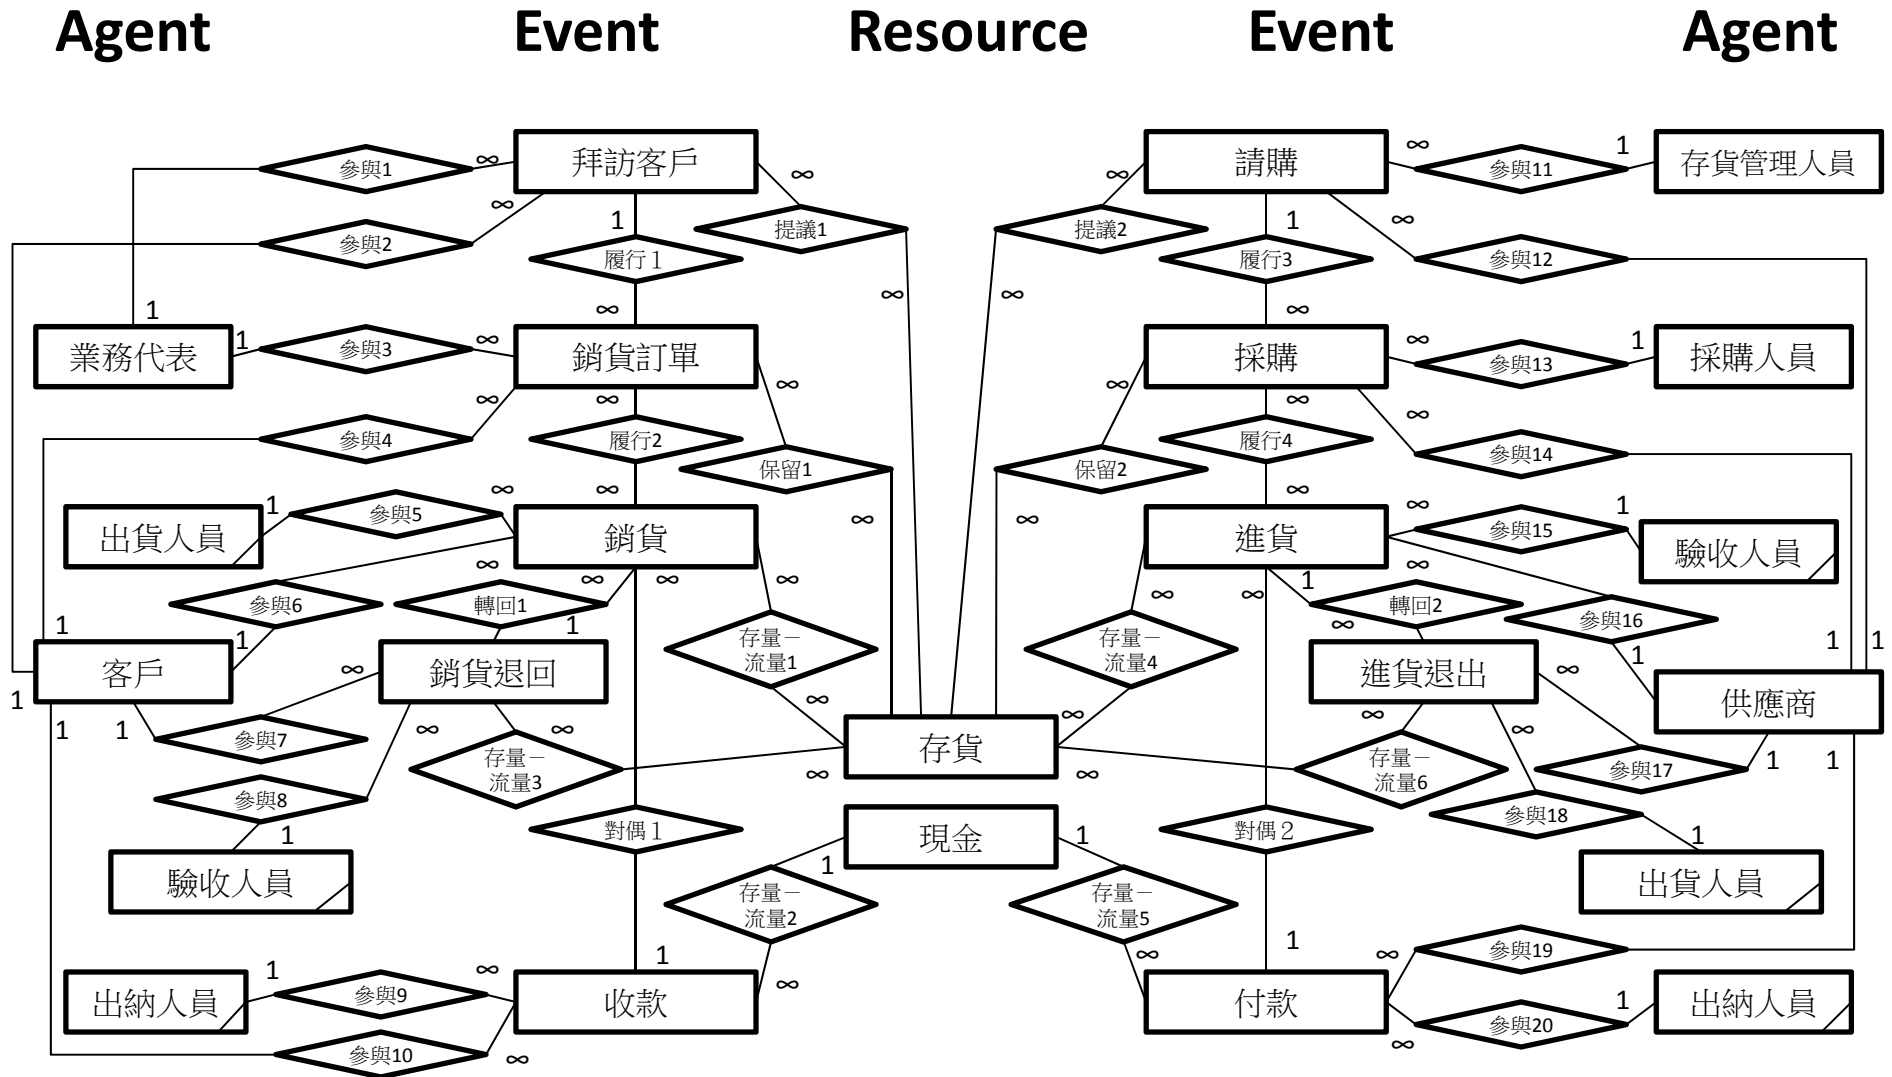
Agent Event Resource Event Agent

拜訪客戶
參與1
參與2
提議1
履行 1
業務代表
參與3
銷貨訂單
參與4
履行2
保留1
出貨人員
參與5
銷貨
參與6
轉回1
存量－流量1
客戶
銷貨退回
參與7
存量－流量3
參與8
驗收人員
對偶 1
存量－流量2
出納人員
參與9
收款
參與10
存貨
現金

請購
參與11
存貨管理人員
提議2
履行3
參與12
採購
參與13
採購人員
保留2
履行4
參與14
進貨
參與15
驗收人員
轉回2
參與16
存量－流量4
進貨退出
供應商
存量－流量6
參與17
參與18
對偶 2
出貨人員
存量－流量5
參與19
付款
參與20
出納人員

1 ∞ ∞ 1 ∞ ∞ ∞ 1 1 ∞ ∞ ∞ ∞ ∞ 1 ∞ ∞ ∞ ∞ ∞ 1 1 ∞ ∞ 1 1 1 1 ∞ ∞ ∞ 1 1 ∞ ∞ 1 ∞ ∞
∞ ∞ 1 1 ∞ ∞ ∞ ∞ 1 ∞ ∞ ∞ ∞ ∞ 1 ∞ ∞ 1 ∞ 1 1 1 ∞ ∞ ∞ 1 1 1 ∞ ∞ ∞ 1 1 ∞ ∞ 1 ∞